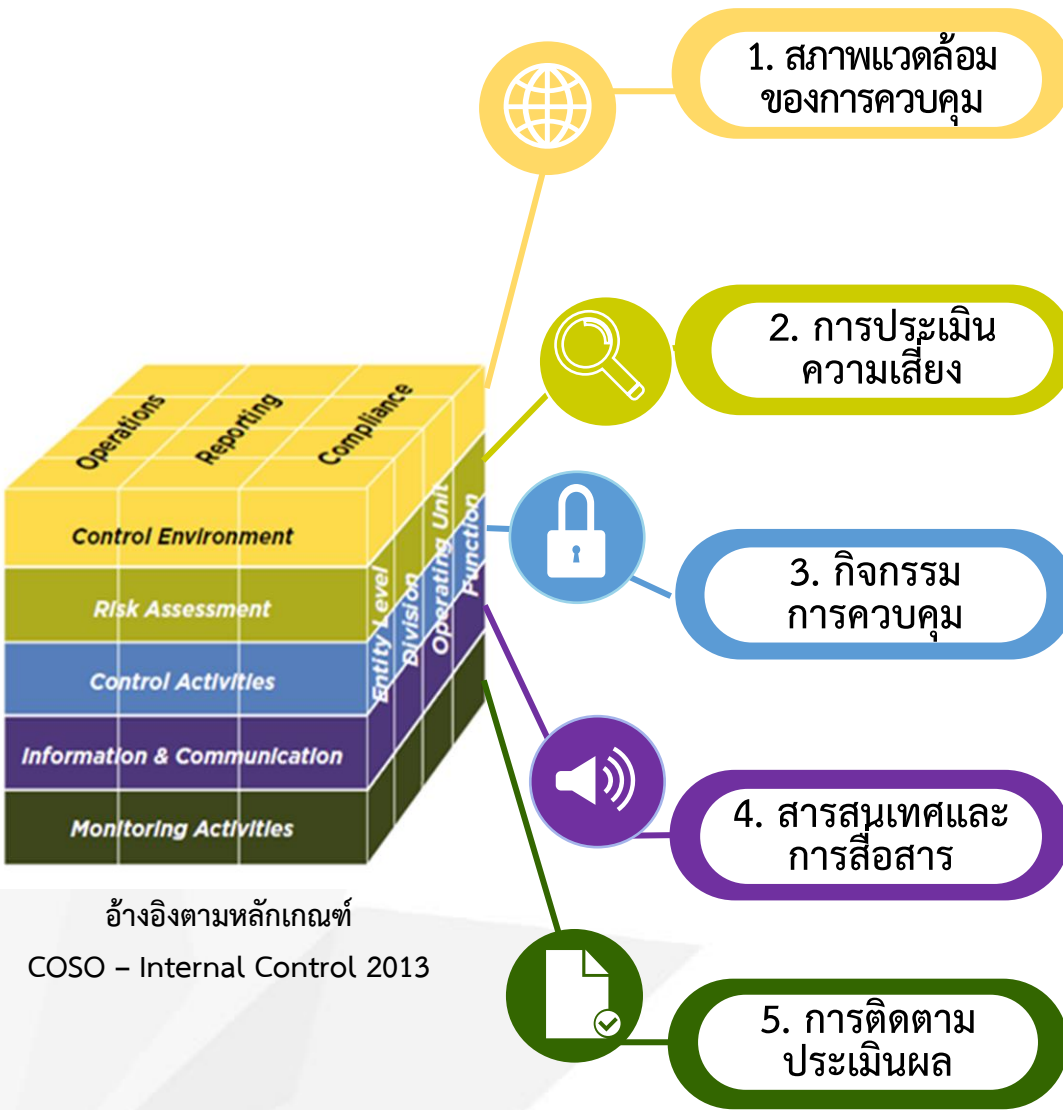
1. สภาพแวดล้อมของการควบคุม

2. การประเมินความเสี่ยง

3. กิจกรรมการควบคุม

4. สารสนเทศและการสื่อสาร

5. การติดตามประเมินผล

Operations
Reporting
Compliance

Control Environment
Risk Assessment
Control Activities
Information & Communication
Monitoring Activities

Entity Level
Division
Operating Unit
Function

อ้างอิงตามหลักเกณฑ์
COSO – Internal Control 2013